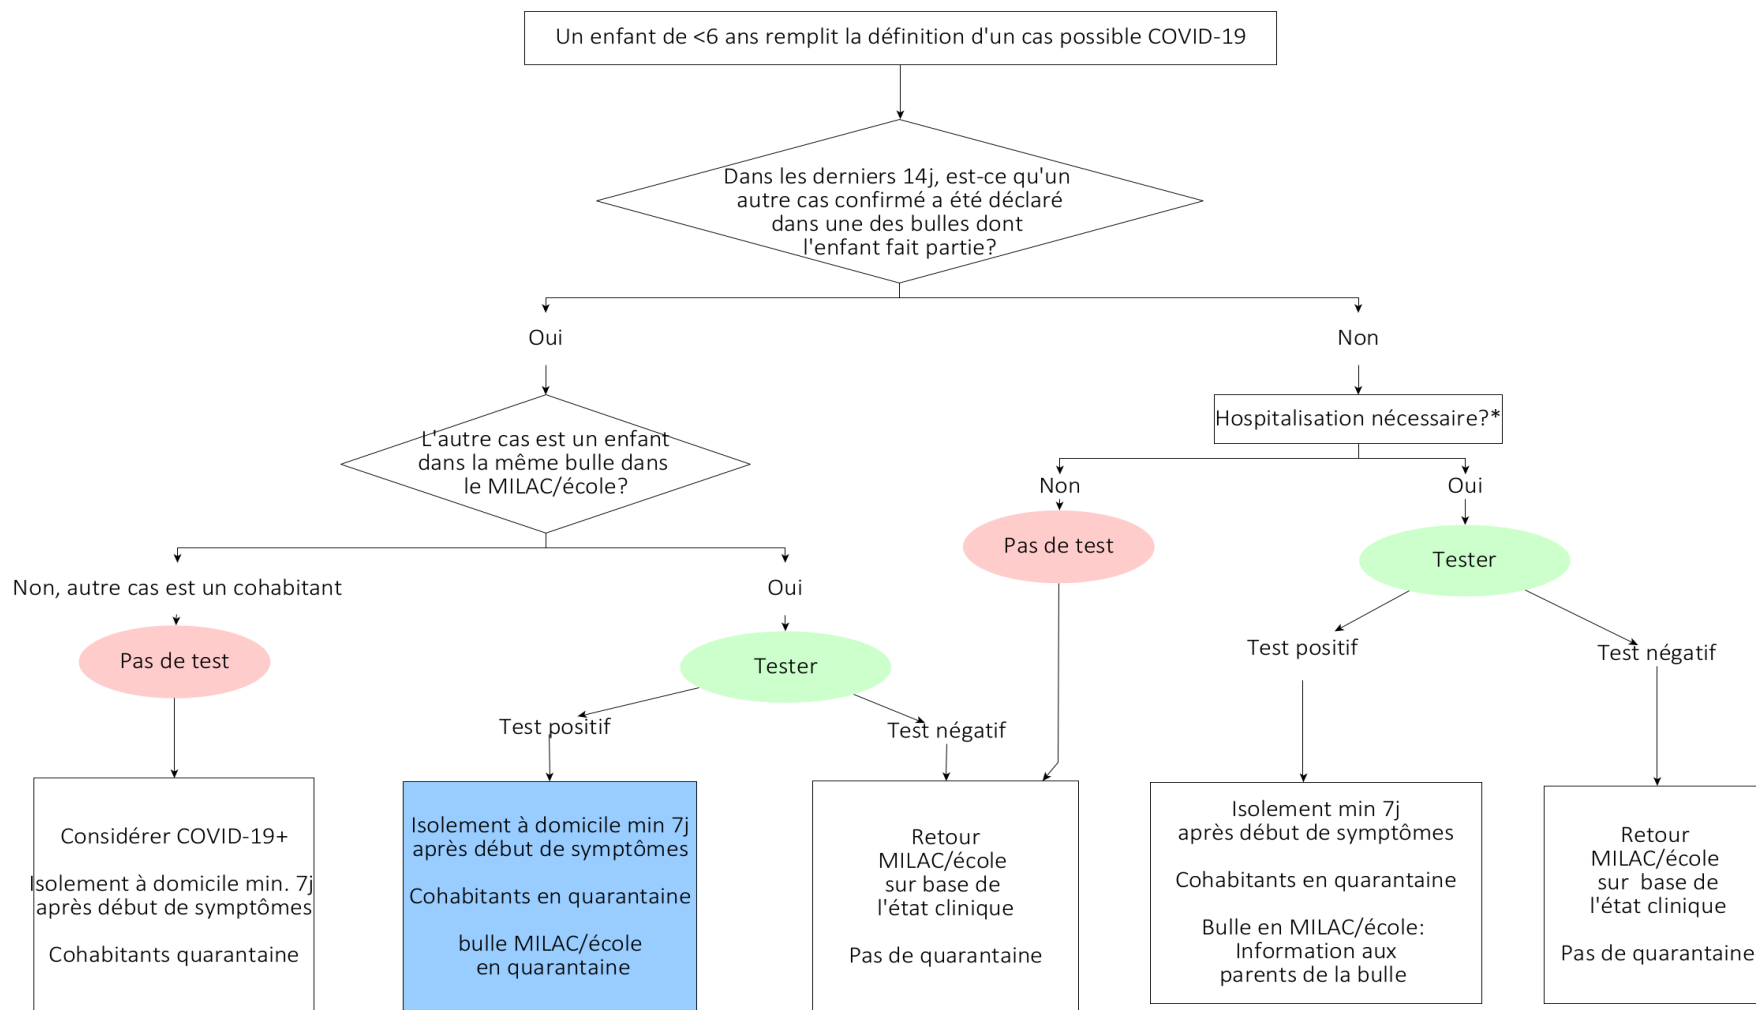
Un enfant de <6 ans remplit la définition d'un cas possible COVID-19

Dans les derniers 14j, est-ce qu'un autre cas confirmé a été déclaré dans une des bulles dont l'enfant fait partie?

Oui

Non

L'autre cas est un enfant dans la même bulle dans le MILAC/école?

Hospitalisation nécessaire?*

Non

Oui

Pas de test

Tester

Non, autre cas est un cohabitant

Oui

Pas de test

Tester

Test positif

Test négatif

Test positif

Test négatif

Considérer COVID-19+

Isolement à domicile min. 7j après début de symptômes

Cohabitants quarantaine

Isolement à domicile min 7j après début de symptômes

Cohabitants en quarantaine

bulle MILAC/école en quarantaine

Retour MILAC/école sur base de l'état clinique

Pas de quarantaine

Isolement min 7j après début de symptômes

Cohabitants en quarantaine

Bulle en MILAC/école: Information aux parents de la bulle

Retour MILAC/école sur base de l'état clinique

Pas de quarantaine